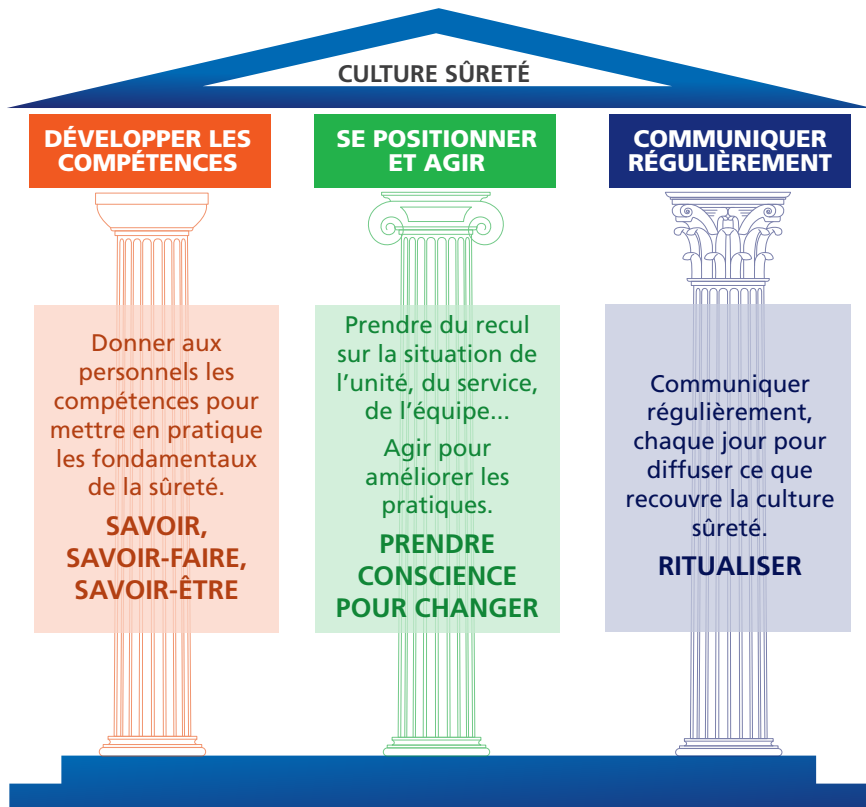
CULTURE SÛRETÉ

DÉVELOPPER LES COMPÉTENCES

Donner aux personnels les compétences pour mettre en pratique les fondamentaux de la sûreté.

SAVOIR, SAVOIR-FAIRE, SAVOIR-ÊTRE

SE POSITIONNER ET AGIR

Prendre du recul sur la situation de l'unité, du service, de l'équipe...

Agir pour améliorer les pratiques.

PRENDRE CONSCIENCE POUR CHANGER

COMMUNIQUER RÉGULIÈREMENT

Communiquer régulièrement, chaque jour pour diffuser ce que recouvre la culture sûreté.

RITUALISER